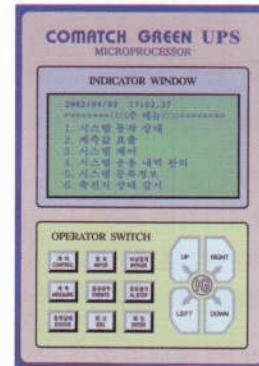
COMATCH GREEN UPS
MICROPROCESSOR

INDICATOR WINDOW

2002/09/09 17:02:37
=======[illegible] 메뉴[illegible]=======
1. 시스템 동작 상태
2. 계측값 표출
3. 시스템 제어
4. 시스템 운용 내역 관리
5. 시스템 등록정보
6. 축전지 상태 감시

OPERATOR SWITCH

UP
RIGHT
LEFT
DOWN
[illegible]